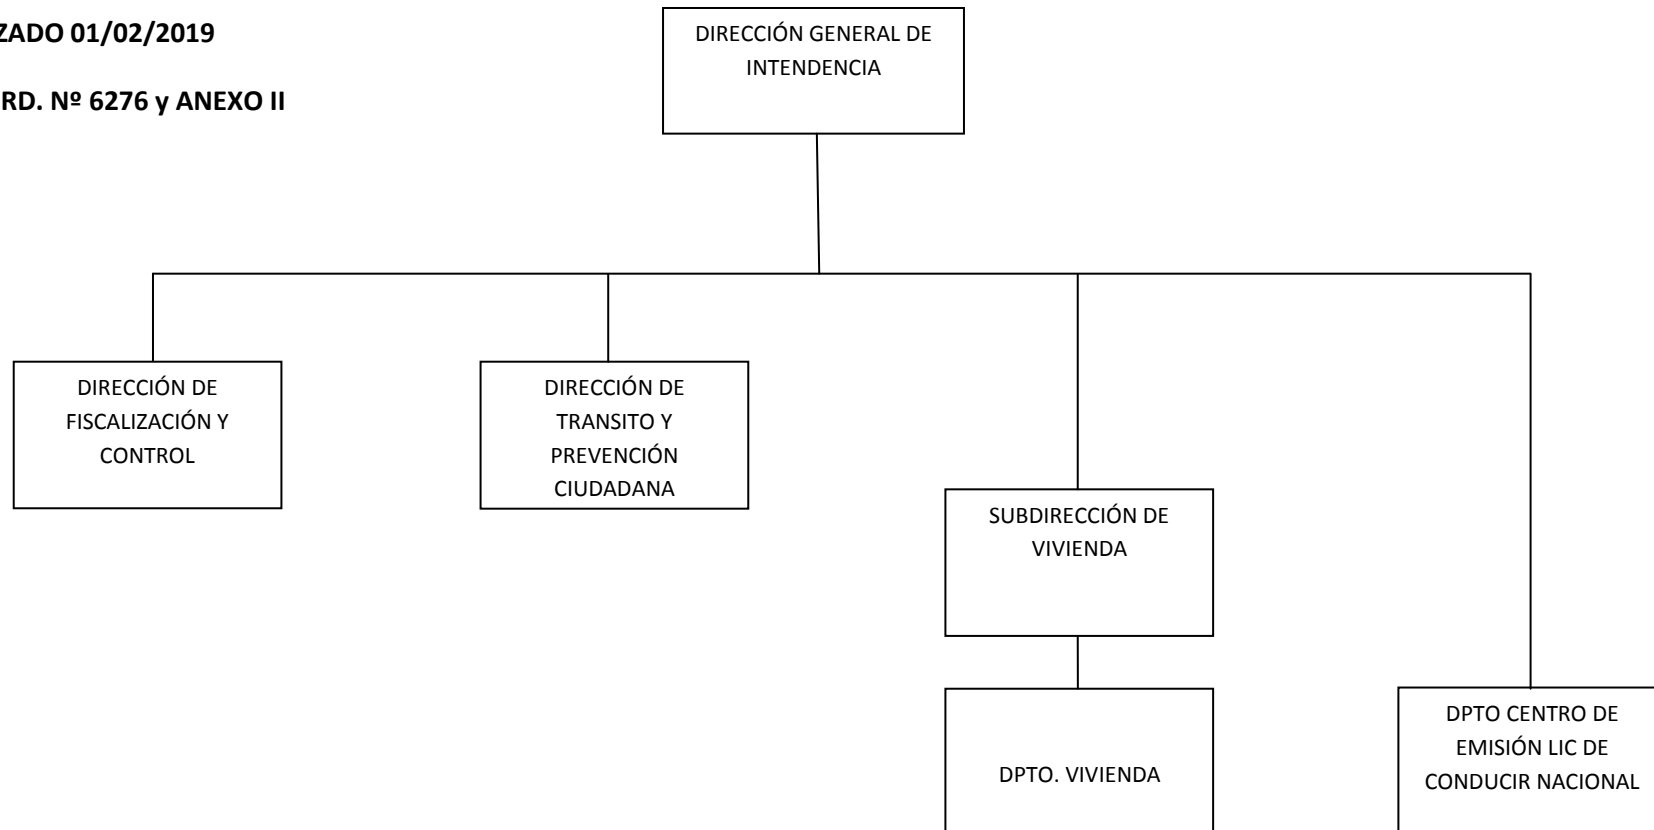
ZADO 01/02/2019

RD. Nº 6276 y ANEXO II

DIRECCIÓN GENERAL DE INTENDENCIA

DIRECCIÓN DE FISCALIZACIÓN Y CONTROL

DIRECCIÓN DE TRANSITO Y PREVENCIÓN CIUDADANA

SUBDIRECCIÓN DE VIVIENDA

DPTO. VIVIENDA

DPTO CENTRO DE EMISIÓN LIC DE CONDUCIR NACIONAL